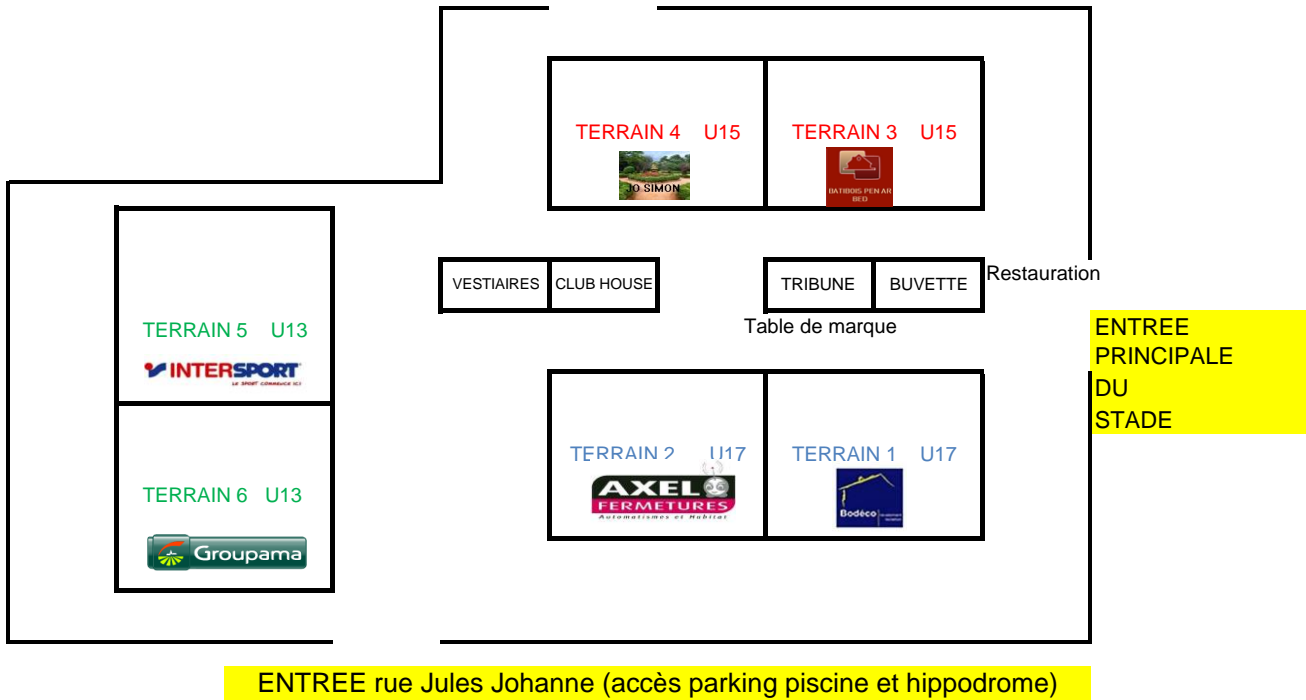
TERRAIN 4 U15

JO SIMON

TERRAIN 3 U15

BATIBOIS PEN AR BED

VESTIAIRES

CLUB HOUSE

TRIBUNE

BUVETTE

Restauration

Table de marque

ENTREE PRINCIPALE DU STADE

TERRAIN 5 U13

INTERSPORT
LE SPORT COMMENCE ICI

TERRAIN 6 U13

Groupama

TERRAIN 2 U17

AXEL FERMETURES
Automatismes et Habitat

TERRAIN 1 U17

Bodéco

ENTREE rue Jules Johanne (accès parking piscine et hippodrome)